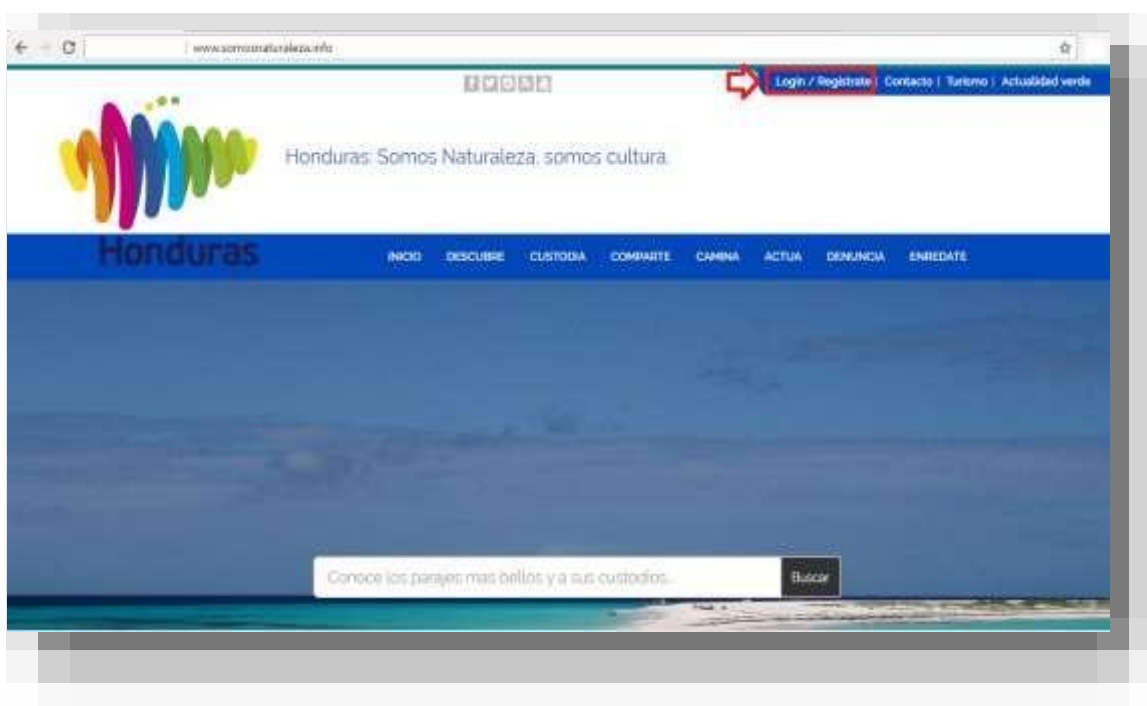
www.somosnaturaleza.info

Login / Regístrate | Contacto | Turismo | Actualidad verde

Honduras: Somos Naturaleza, somos cultura.

Honduras

INICIO DESCUBRE CUSTODIA COMPARTE CAMINA ACTUA DENUNCIA ENREDATE

Conoce los parajes mas bellos y a sus custodios...

Buscar